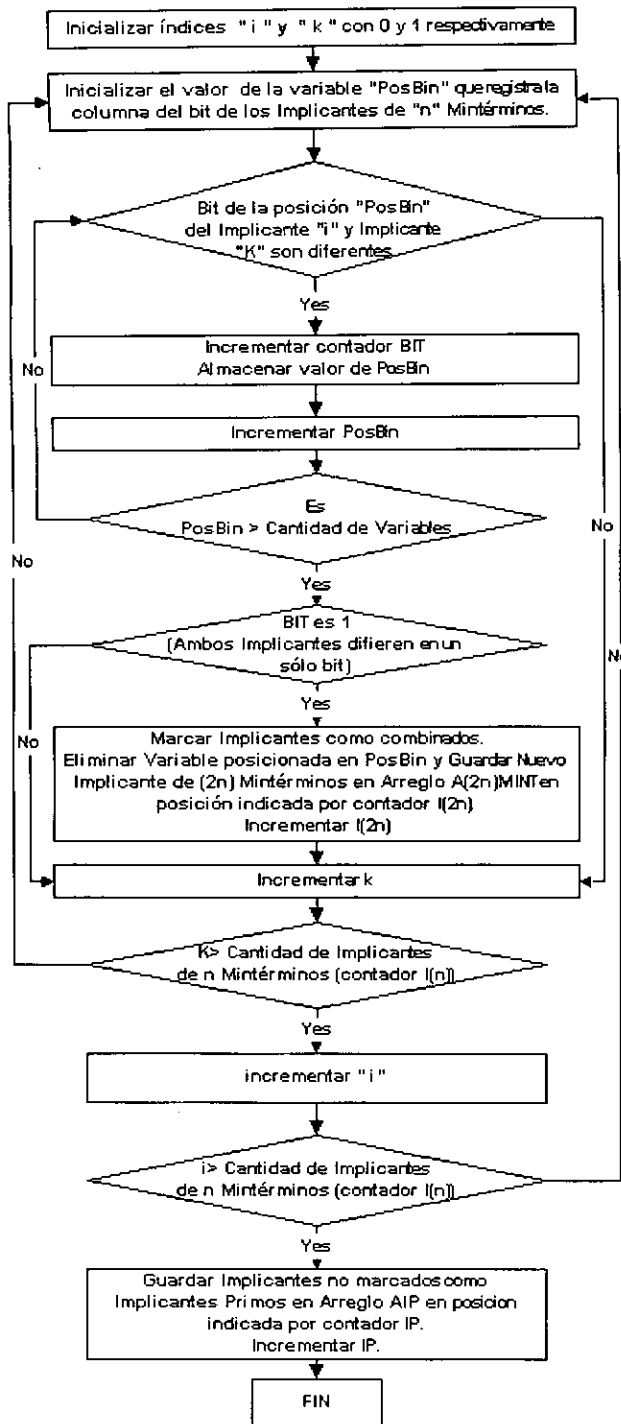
Inicializar índices " i " y " k " con 0 y 1 respectivamente

Inicializar el valor de la variable "PosBin" queregistrala columna del bit de los Implicantes de "n" Mintérminos.

Bit de la posición "PosBin" del Implicante "i" y Implicante "K" son diferentes

Yes

Incrementar contador BIT
Almacenar valor de PosBin

No

Incrementar PosBin

Es
PosBin > Cantidad de Variables

No

No

Yes

BIT es 1
(Ambos Implicantes difieren en un sólo bit)

No

Yes

No

Marcar Implicantes como combinados.
Eliminar Variable posicionada en PosBin y Guardar Nuevo Implicante de (2n) Mintérminos en Arreglo A(2n)MINT en posición indicada por contador I(2n)
Incrementar I(2n)

Incrementar k

K> Cantidad de Implicantes de n Mintérminos (contador I(n))

Yes

incrementar "i"

i> Cantidad de Implicantes de n Mintérminos (contador I(n))

Yes

Guardar Implicantes no marcados como Implicantes Primos en Arreglo AIP en posicion indicada por contador IP.
Incrementar IP.

FIN